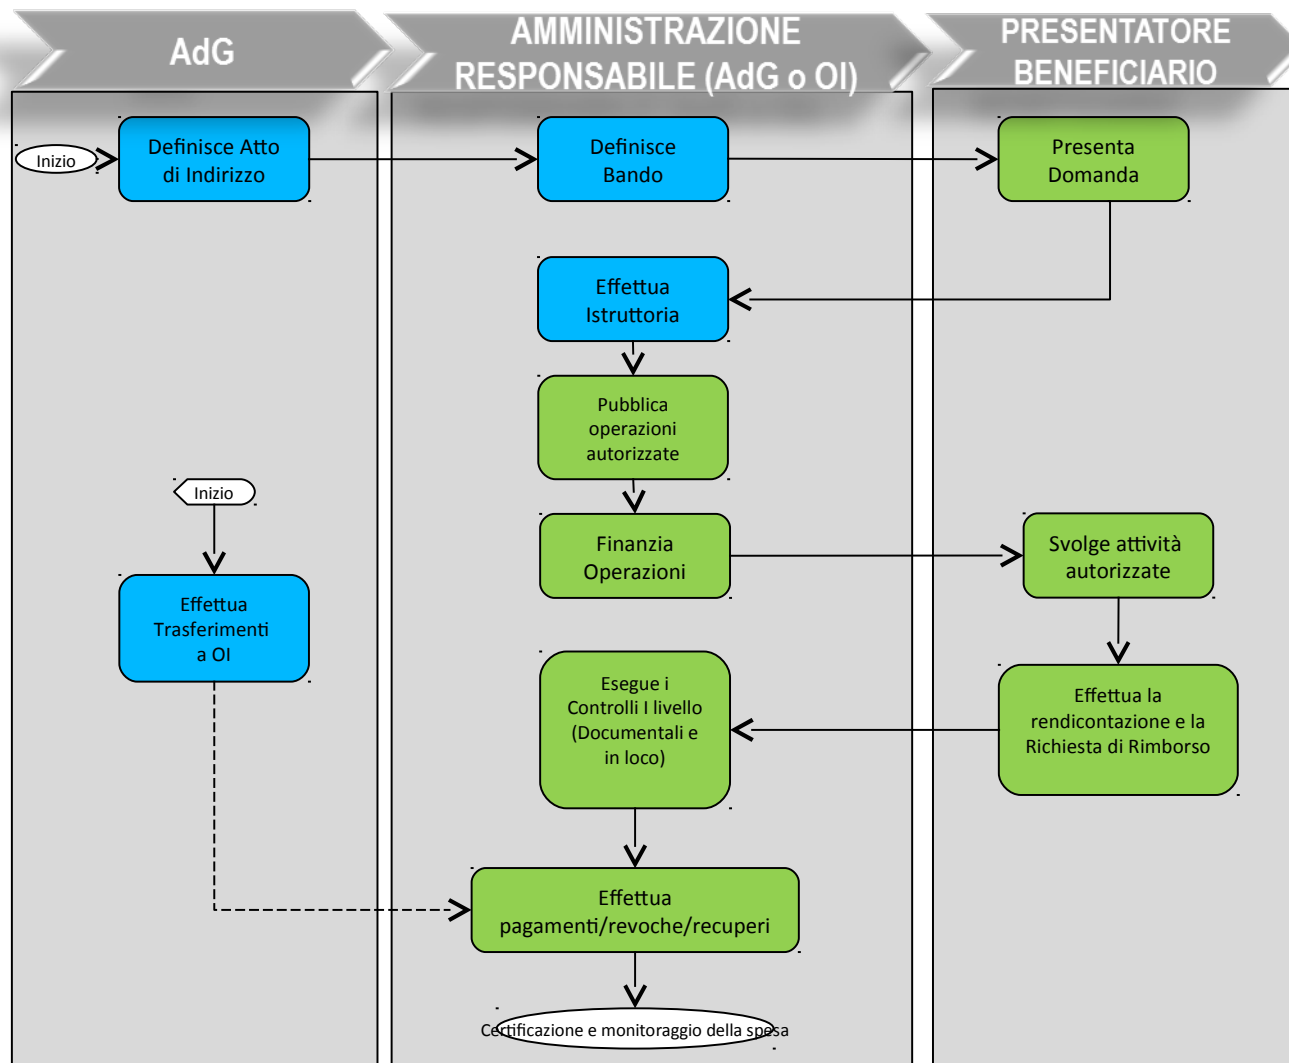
AdG

AMMINISTRAZIONE RESPONSABILE (AdG o OI)

PRESENTATORE BENEFICIARIO

Inizio

Definisce Atto di Indirizzo

Definisce Bando

Presenta Domanda

Effettua Istruttoria

Pubblica operazioni autorizzate

Inizio

Finanzia Operazioni

Svolge attività autorizzate

Effettua Trasferimenti a OI

Esegue i Controlli I livello (Documentali e in loco)

Effettua la rendicontazione e la Richiesta di Rimborso

Effettua pagamenti/revoche/recuperi

Certificazione e monitoraggio della spesa